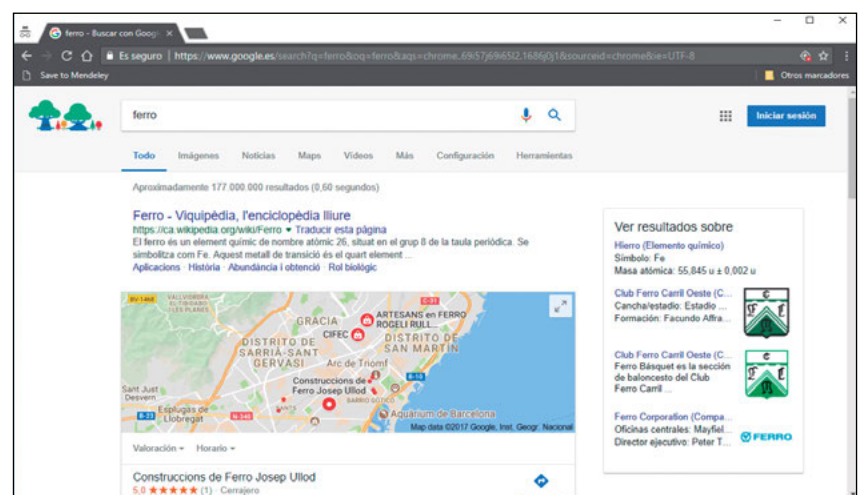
ferro - Buscar con Googl ×

Es seguro | https://www.google.es/search?q=ferro&oq=ferro&aqs=chrome..69i57j69i65l2.1686j0j1&sourceid=chrome&ie=UTF-8

Save to Mendeley

Otros marcadores

ferro

Iniciar sesión

Todo Imágenes Noticias Maps Vídeos Más Configuración Herramientas

Aproximadamente 177.000.000 resultados (0,60 segundos)

Ferro - Viquipèdia, l'enciclopèdia lliure
https://ca.wikipedia.org/wiki/Ferro ▾ Traducir esta página
El ferro és un element químic de nombre atòmic 26, situat en el grup 8 de la taula periòdica. Se simbolitza com Fe. Aquest metall de transició és el quart element ...
Aplicacions · Història · Abundància i obtenció · Rol biològic

GRÀCIA
ARTESANS en FERRO ROGELI RULL
CIFEC
DISTRITO DE SARRIÀ-SANT GERVASI
DISTRITO DE SANT MARTÍN
Arc de Triomf
Construccions de Ferro Josep Ullod
Sant Just Desvern
Esplugas de Llobregat
Aquàrium de Barcelona
Map data ©2017 Google, Inst. Geogr. Nacional

Valoración ▾ Horario ▾

Construccions de Ferro Josep Ullod
5,0 ★★★★★ (1) · Cerrajero

Ver resultados sobre

Hierro (Elemento químico)
Símbolo: Fe
Masa atómica: 55,845 u ± 0,002 u

Club Ferro Carril Oeste (C...
Cancha/estadio: Estadio ...
Formación: Facundo Affra...

Club Ferro Carril Oeste (C...
Ferro Básquet es la sección de baloncesto del Club Ferro Carril ...

Ferro Corporation (Compa...
Oficinas centrales: Mayfiel...
Director ejecutivo: Peter T...

FERRO